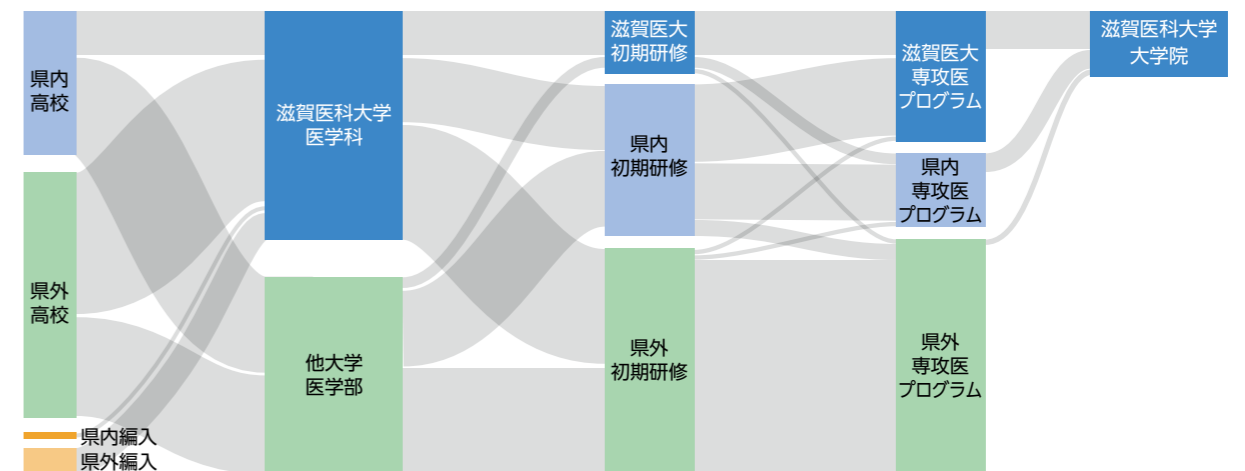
県内
高校

県外
高校

県内編入

県外編入

滋賀医科大学
医学科

他大学
医学部

滋賀医大
初期研修

県内
初期研修

県外
初期研修

滋賀医大
専攻医
プログラム

県内
専攻医
プログラム

県外
専攻医
プログラム

滋賀医科大学
大学院